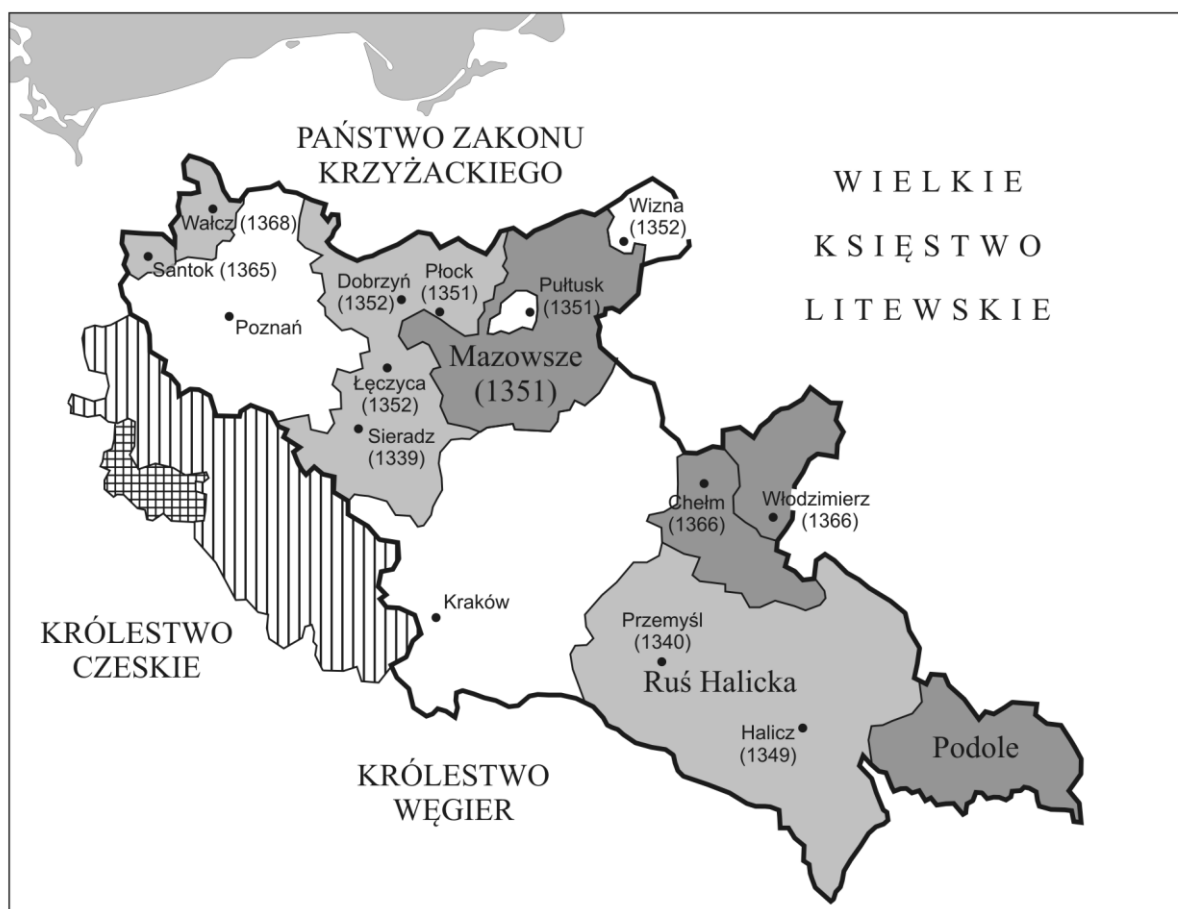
PAŃSTWO ZAKONU KRZYŻACKIEGO

WIELKIE KSIĘSTWO LITEWSKIE

Wałcz (1368)

Santok (1365)

Poznań

Dobrzyń (1352)

Płock (1351)

Pułtusk (1351)

Wizna (1352)

Mazowsze (1351)

Łęczyca (1352)

Sieradz (1339)

Chełm (1366)

Włodzimierz (1366)

Kraków

KRÓLESTWO CZESKIE

Przemyśl (1340)

Ruś Halicka

Halicz (1349)

Podole

KRÓLESTWO WĘGIER